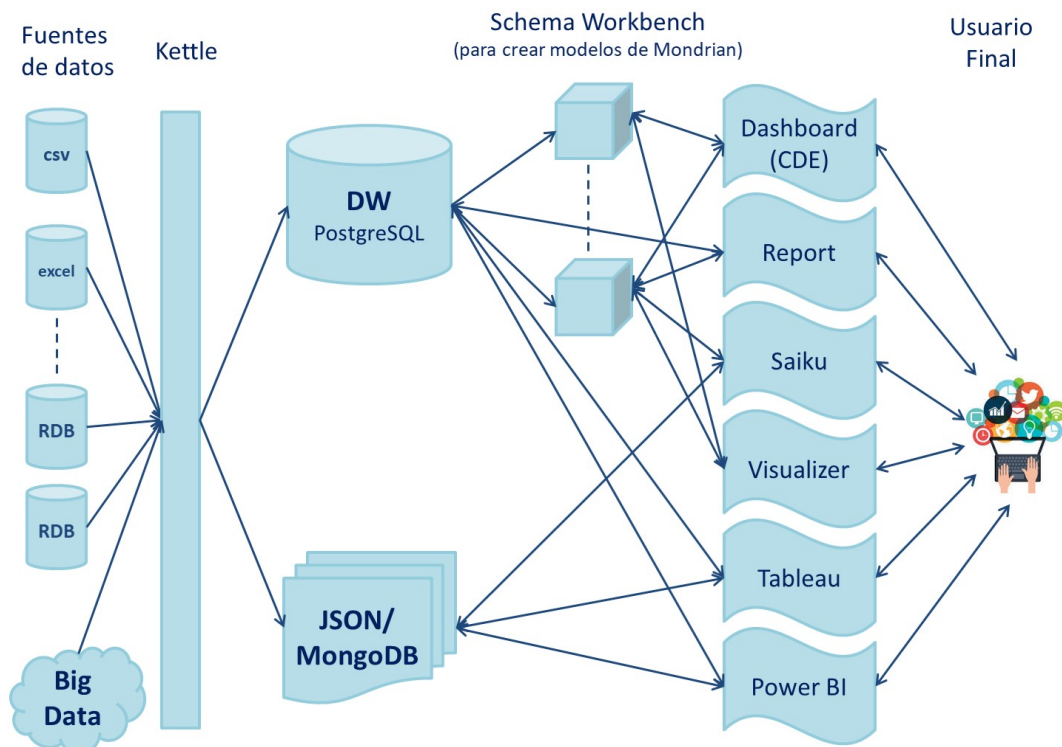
Fuentes de datos

Kettle

Schema Workbench
(para crear modelos de Mondrian)

Usuario Final

csv

excel

RDB

RDB

Big Data

DW
PostgreSQL

JSON/
MongoDB

Dashboard (CDE)

Report

Saiku

Visualizer

Tableau

Power BI